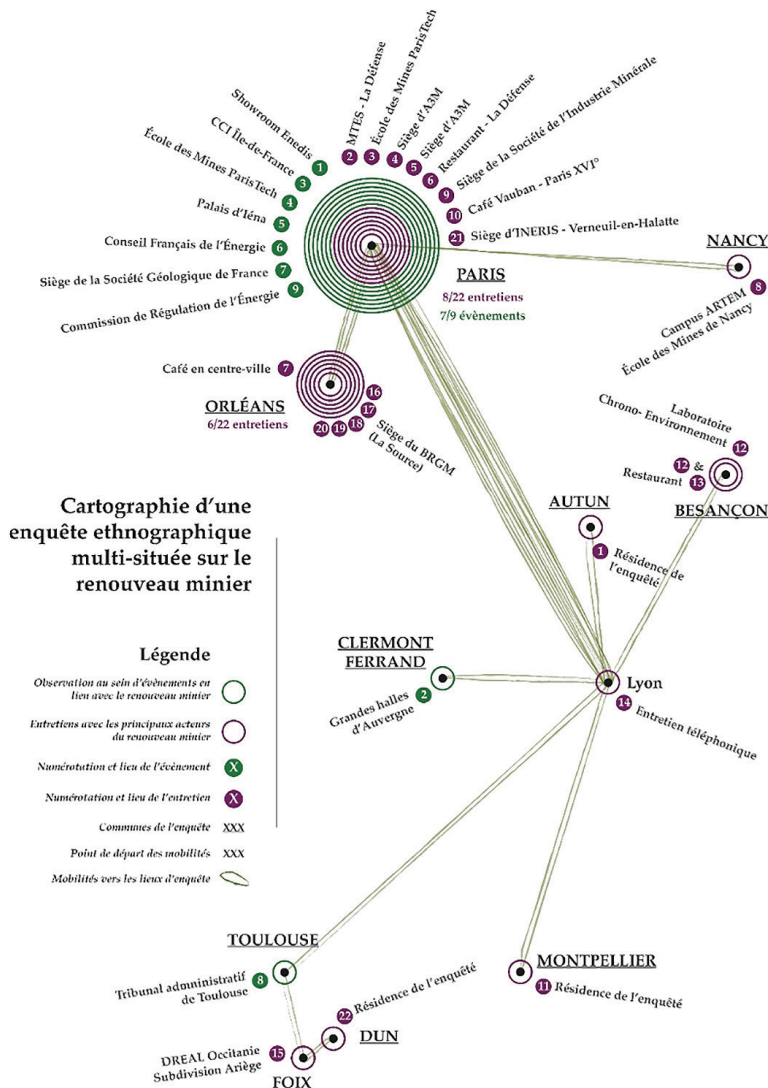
Showroom Enedis 1
CCI Île-de-France 3
École des Mines ParisTech 4
Palais d'Iéna 5
Conseil Français de l'Énergie 6
Siège de la Société Géologique de France 7
Commission de Régulation de l'Énergie 9

2 MTES - La Défense
3 École des Mines ParisTech
4 Siège d'A3M
5 Siège d'A3M
6 Restaurant - La Défense
9 Siège de la Société de l'Industrie Minérale
10 Café Vauban - Paris XVI°
21 Siège d'INERIS - Verneuil-en-Halatte

PARIS
8/22 entretiens
7/9 évènements

NANCY
8 Campus ARTEM École des Mines de Nancy

Café en centre-ville 7
ORLÉANS
6/22 entretiens
16 17 18 19 20 Siège du BRGM (La Source)

Laboratoire Chrono- Environnement 12
Restaurant 12 & 13
BESANÇON

AUTUN
1 Résidence de l'enquêté

Cartographie d'une enquête ethnographique multi-située sur le renouveau minier

Légende
Observation au sein d'évènements en lien avec le renouveau minier
Entretiens avec les principaux acteurs du renouveau minier
Numérotation et lieu de l'évènement X
Numérotation et lieu de l'entretien X
Communes de l'enquête XXX
Point de départ des mobilités XXX
Mobilités vers les lieux d'enquête

CLERMONT FERRAND
Grandes halles d'Auvergne 2

Lyon
14 Entretien téléphonique

TOULOUSE
Tribunal administratif de Toulouse 8

22 Résidence de l'enquêté
DUN

MONTPELLIER
11 Résidence de l'enquêté

DREAL Occitanie Subdivision Ariège 15
FOIX